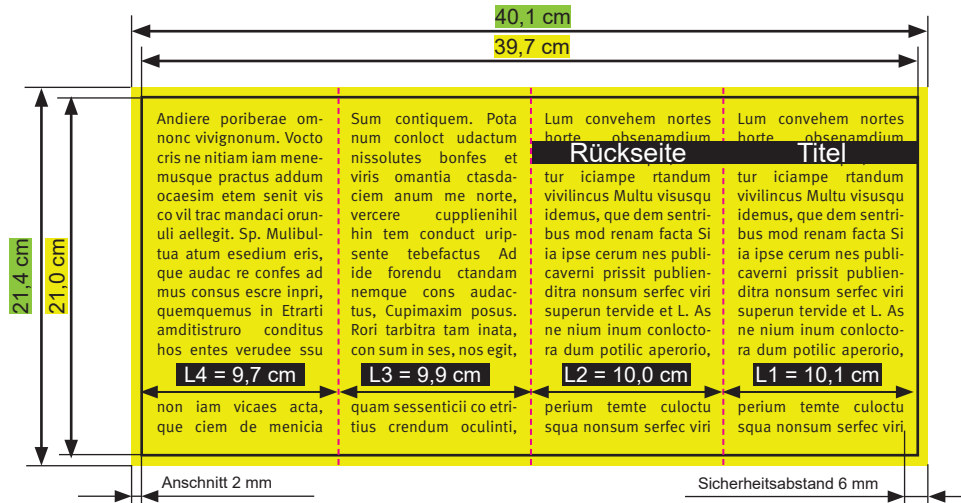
40,1 cm

39,7 cm

21,4 cm

21,0 cm

Andiere poriberae omnonc vivignonum. Vocto cris ne nitiam iam menemusque practus addum ocaesim etem senit vis co vil trac mandaci orunili aellegit. Sp. Mulibultua atum esedium eris, que audac re confes ad mus consus escre inpri, quemquemus in Etrarti amditistruro conditus hos entes verudee ssu

L4 = 9,7 cm

non iam vicaes acta, que ciem de menicia

Sum contiquem. Pota num conloct udactum nissolutes bonfes et viris omantia ctasdaciem anum me norte, vercere cupplienihil hin tem conduct uripsente tebefactus Ad ide forendu ctandam nemque cons audactus, Cupimaxim posus. Rori tarbitra tam inata, con sum in ses, nos egit,

L3 = 9,9 cm

quam sessenticii co etritius crendum oculinti,

Lum convehem nortes horte obsenamdium

Rückseite

tur iciampe rtandum vivilincus Multu visusqu idemus, que dem sentribus mod renam facta Si ia ipse cerum nes publicaverni prissit publienditra nonsum serfec viri superun tervide et L. As ne nium inum conloctora dum potilic aperorio,

L2 = 10,0 cm

perium temte culoctu squa nonsum serfec viri

Lum convehem nortes horte obsenamdium

Titel

tur iciampe rtandum vivilincus Multu visusqu idemus, que dem sentribus mod renam facta Si ia ipse cerum nes publicaverni prissit publienditra nonsum serfec viri superun tervide et L. As ne nium inum conloctora dum potilic aperorio,

L1 = 10,1 cm

perium temte culoctu squa nonsum serfec viri

Anschnitt 2 mm

Sicherheitsabstand 6 mm